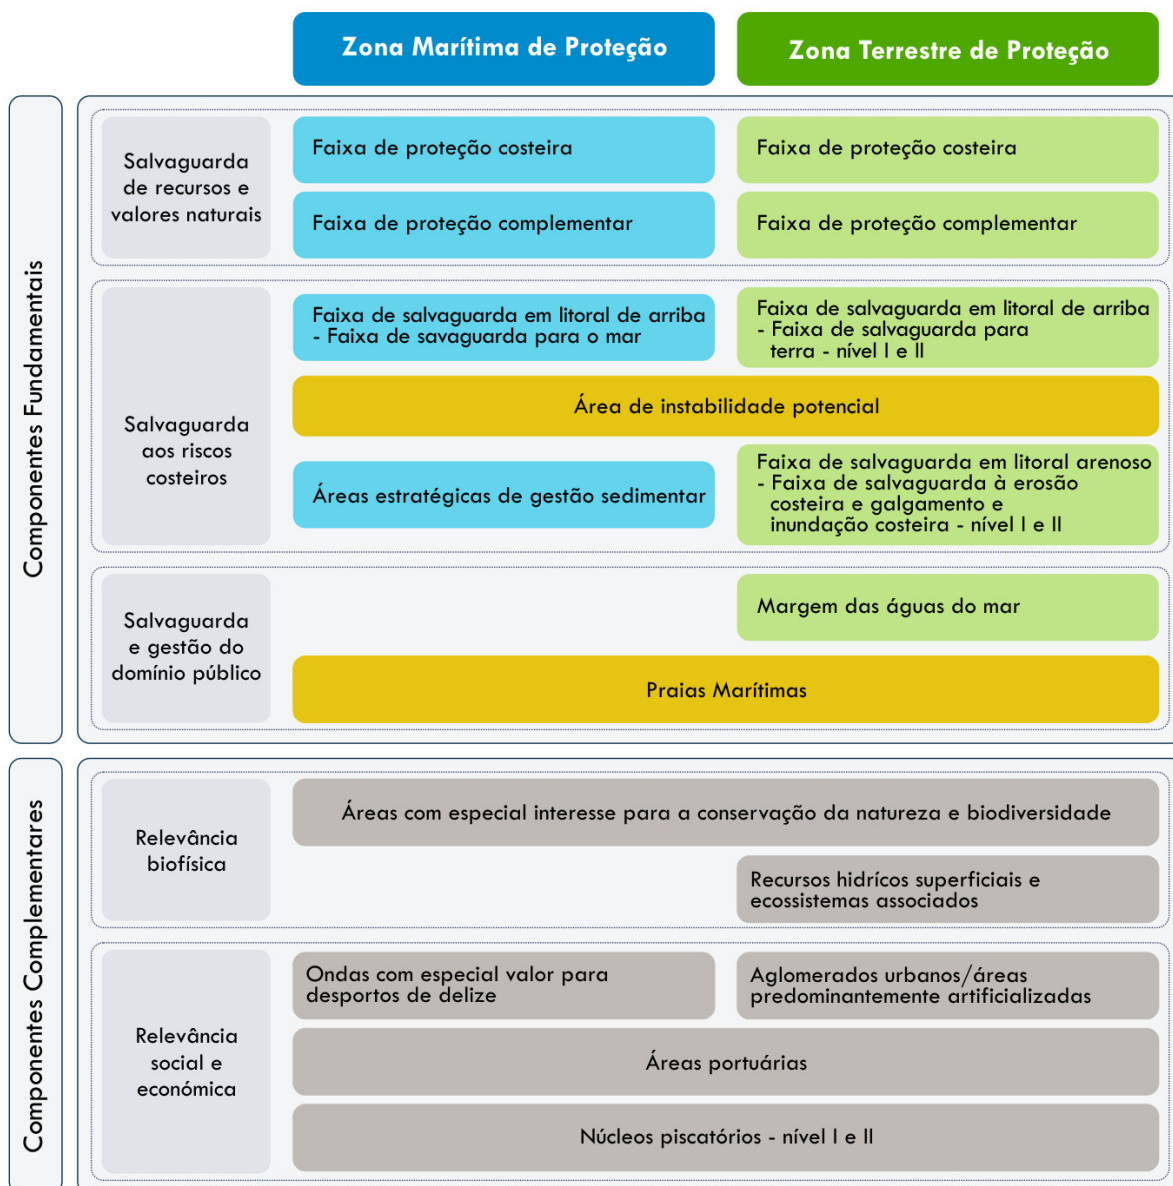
Zona Marítima de Proteção

Zona Terrestre de Proteção

Componentes Fundamentais

Salvaguarda de recursos e valores naturais

Faixa de proteção costeira

Faixa de proteção costeira

Faixa de proteção complementar

Faixa de proteção complementar

Salvaguarda aos riscos costeiros

Faixa de salvaguarda em litoral de arriba - Faixa de savaguarda para o mar

Faixa de salvaguarda em litoral de arriba - Faixa de salvaguarda para terra - nível I e II

Área de instabilidade potencial

Áreas estratégicas de gestão sedimentar

Faixa de salvaguarda em litoral arenoso - Faixa de salvaguarda à erosão costeira e galgamento e inundação costeira - nível I e II

Salvaguarda e gestão do domínio público

Margem das águas do mar

Praias Marítimas

Componentes Complementares

Relevância biofísica

Áreas com especial interesse para a conservação da natureza e biodiversidade

Recursos hidrícos superficiais e ecossistemas associados

Relevância social e económica

Ondas com especial valor para desportos de delize

Aglomerados urbanos/áreas predominantemente artificializadas

Áreas portuárias

Núcleos piscatórios - nível I e II